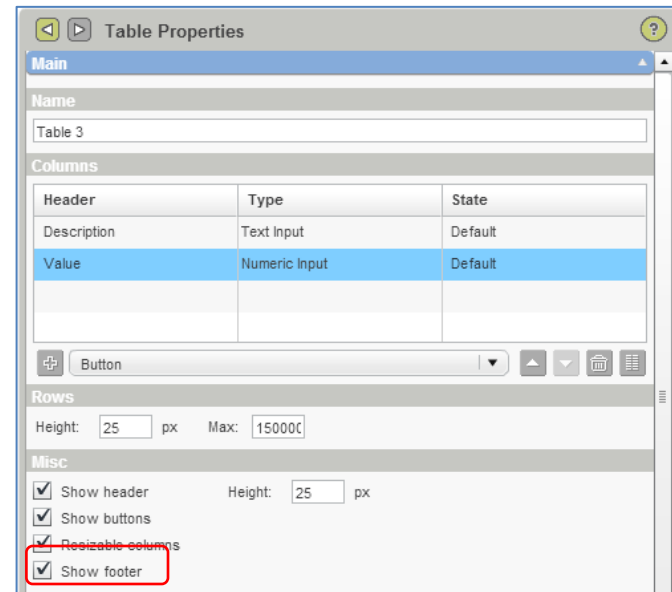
Table Properties

Main

Name

Table 3

Columns

| Header | Type | State |
|---|---|---|
| Description | Text Input | Default |
| Value | Numeric Input | Default |
| | | |
| | | |

Button

Rows

Height: 25 px Max: 15000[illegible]

Misc

Show header Height: 25 px

Show buttons

Resizable columns

Show footer